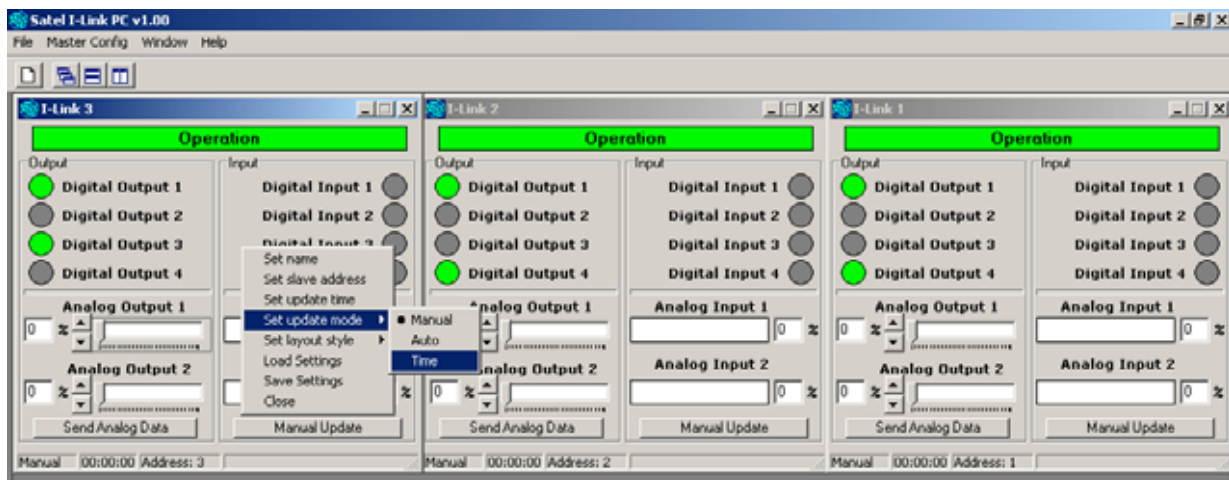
Satel I-Link PC v1.00

File Master Config Window Help

I-Link 3

Operation

Output

Digital Output 1

Digital Output 2

Digital Output 3

Digital Output 4

Input

Digital Input 1

Digital Input 2

Digital Input 3

Set name

Set slave address

Set update time

Set update mode

Set layout style

Load Settings

Save Settings

Close

Manual

Auto

Time

Analog Output 1

0 %

Analog Output 2

0 %

Send Analog Data

Manual Update

Manual 00:00:00 Address: 3

I-Link 2

Operation

Output

Digital Output 1

Digital Output 2

Digital Output 3

Digital Output 4

Input

Digital Input 1

Digital Input 2

Digital Input 3

Digital Input 4

Analog Output 1

Analog Output 2

0 %

Analog Input 1

0 %

Analog Input 2

0 %

Send Analog Data

Manual Update

Manual 00:00:00 Address: 2

I-Link 1

Operation

Output

Digital Output 1

Digital Output 2

Digital Output 3

Digital Output 4

Input

Digital Input 1

Digital Input 2

Digital Input 3

Digital Input 4

Analog Output 1

0 %

Analog Output 2

0 %

Analog Input 1

0 %

Analog Input 2

0 %

Send Analog Data

Manual Update

Manual 00:00:00 Address: 1